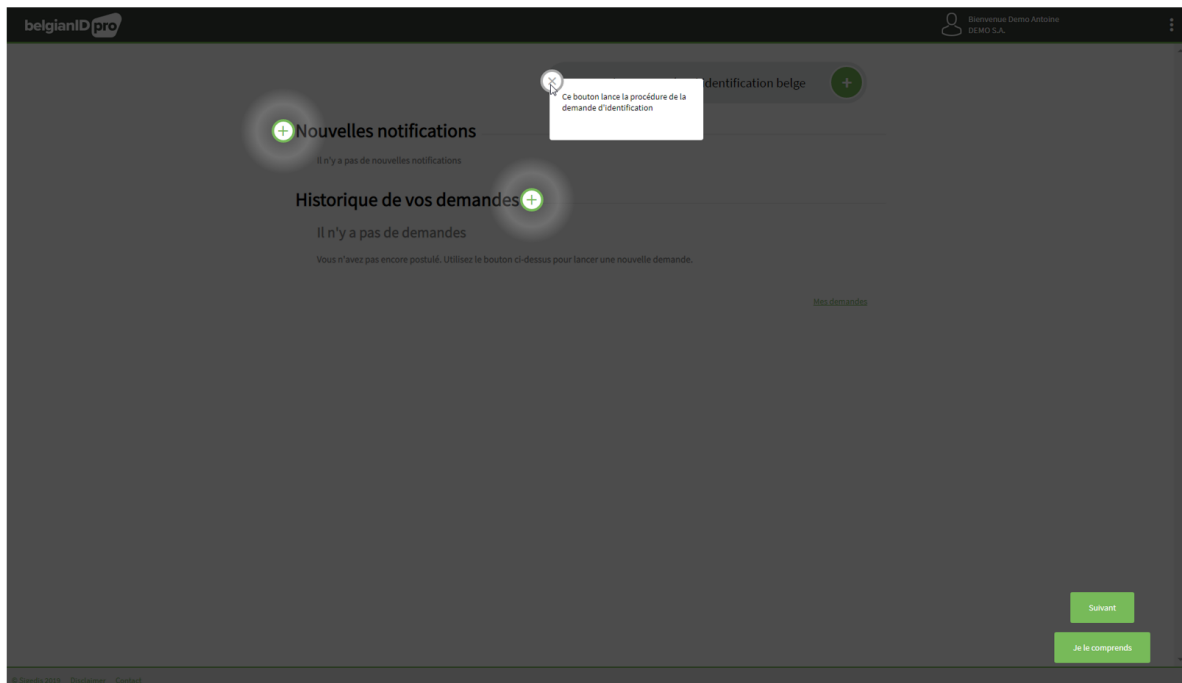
belgianID pro

Bienvenue Demo Antoine
DEMO S.A.

identification belge

Ce bouton lance la procédure de la demande d'identification

Nouvelles notifications

Il n'y a pas de nouvelles notifications

Historique de vos demandes

Il n'y a pas de demandes

Vous n'avez pas encore postulé. Utilisez le bouton ci-dessus pour lancer une nouvelle demande.

Mes demandes

Suivant

Je le comprends

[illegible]